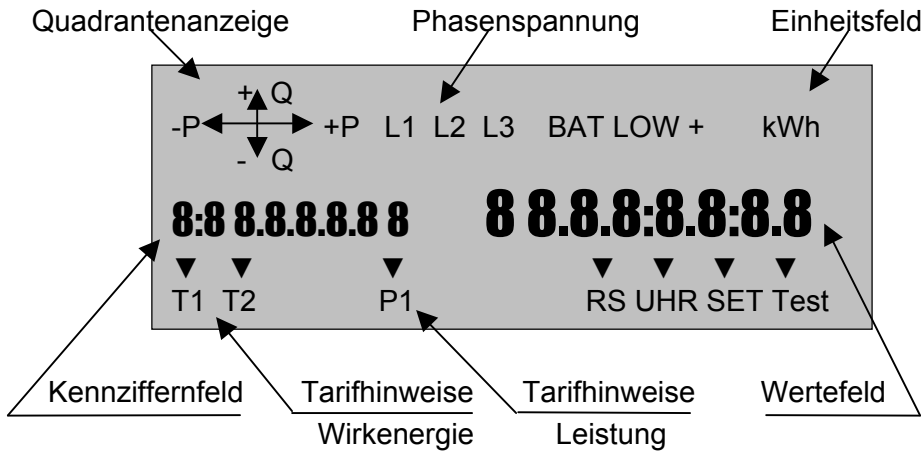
Quadrantenanzeige

Phasenspannung

Einheitsfeld

+ Q

-P

+P

- Q

L1 L2 L3

BAT LOW +

kWh

8:8 8.8.8.8.8.8 8

8 8.8.8:8.8:8.8

T1 T2

P1

RS UHR SET Test

Kennziffernfeld

Tarifhinweise Wirkenergie

Tarifhinweise Leistung

Wertefeld